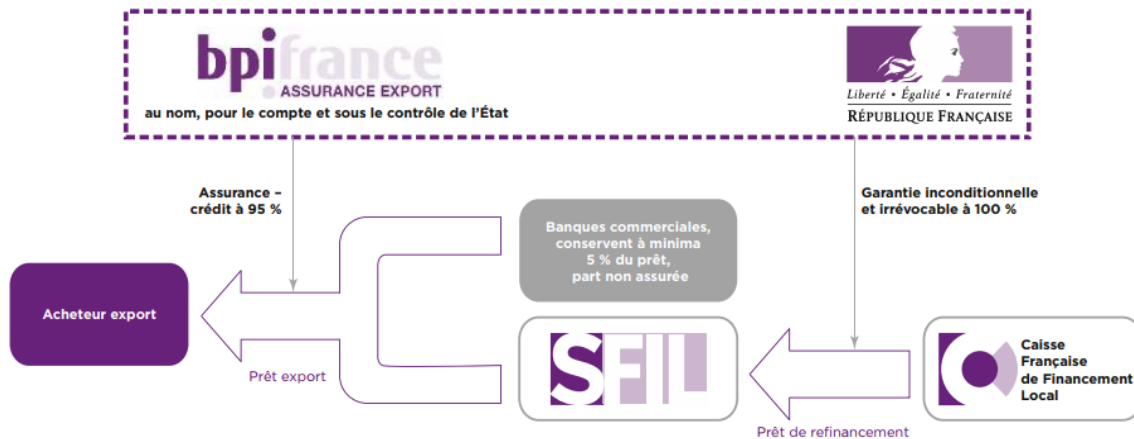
bpifrance
ASSURANCE EXPORT
au nom, pour le compte et sous le contrôle de l'État

Liberté • Égalité • Fraternité
RÉPUBLIQUE FRANÇAISE

Assurance – crédit à 95 %

Garantie inconditionnelle et irrévocable à 100 %

Banques commerciales, conservent à minima 5 % du prêt, part non assurée

Acheteur export

Prêt export

SFIL

Caisse Française de Financement Local

Prêt de refinancement